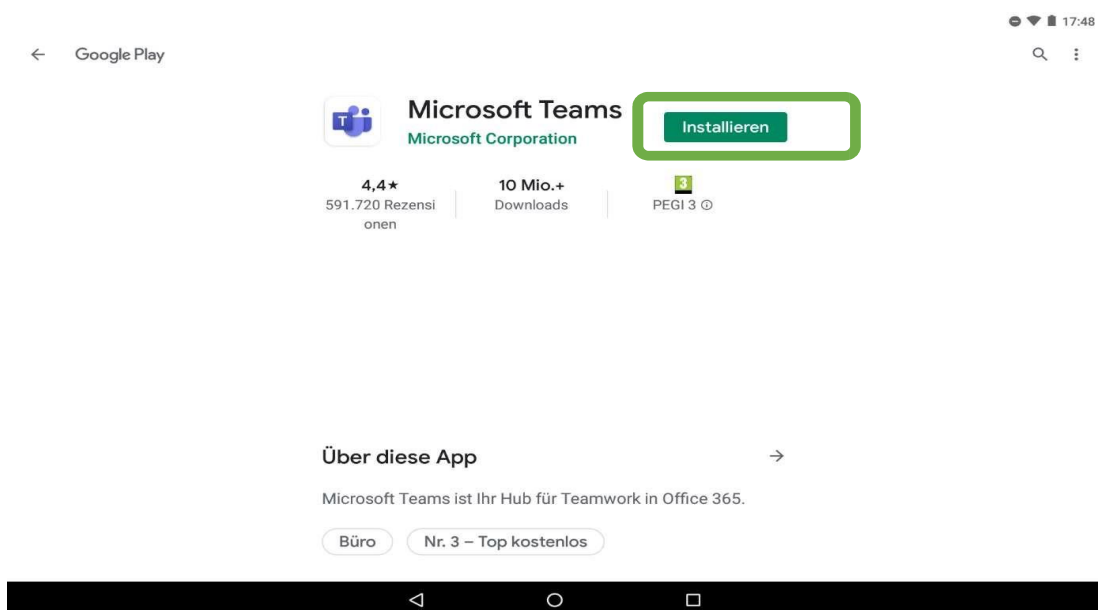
17:48

Google Play

Microsoft Teams
Microsoft Corporation

Installieren

4,4★
591.720 Rezensionen

10 Mio.+
Downloads

3
PEGI 3 ⓘ

Über diese App

Microsoft Teams ist Ihr Hub für Teamwork in Office 365.

Büro

Nr. 3 – Top kostenlos